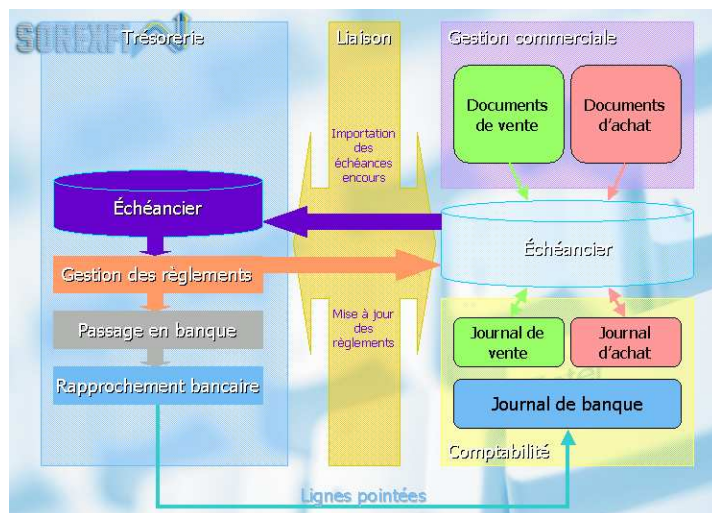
SOREXPI

Trésorerie

Échéancier

Gestion des règlements

Passage en banque

Rapprochement bancaire

Liaison

Importation des échéances encours

Mise à jour des règlements

Gestion commerciale

Documents de vente

Documents d'achat

Échéancier

Journal de vente

Journal d'achat

Journal de banque

Comptabilité

Lignes pointées